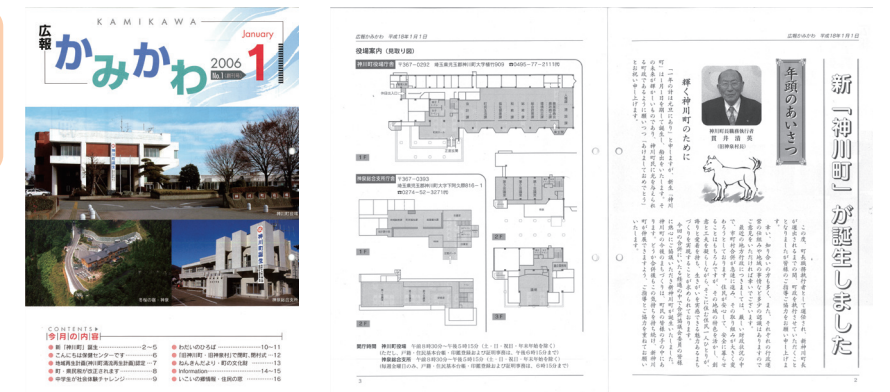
KAMIKAWA

広報 かみかわ 2006 January 1 No.1

CONTENTS
今月の内容
新「神川町」誕生 ……2〜5
こんにちは保健センターです ……6
地域再生計画(神川町浄化槽整備)認定 ……7
町・県民税が改正されます ……8
中学生が社会体験チャレンジ ……9
わたしのひろば ……10〜11
「旧神川町・旧神泉村」で開催 ……12
ねんきんだより・町の文化財 ……13
Information ……14〜15
いこいの健康館・住民の窓 ……16

広報かみかわ 平成18年1月1日

役場案内(見取り図)

神川町役場本庁舎 〒367-0292 埼玉県児玉郡神川町大字植竹909 ☎0495-77-2111

神泉総合支所庁舎 〒367-0393 埼玉県児玉郡神川町大字下阿久原916-1 ☎0274-52-3271

開庁時間 神川町役場 午前8時30分〜午後5時15分(土・日・祝日・年末年始を除く)
ただし、戸籍・住民基本台帳・印鑑登録および証明書類は、午後6時15分まで
神泉総合支所 午前8時30分〜午後5時15分(土・日・祝日・年末年始を除く)
(毎週金曜日のみ、戸籍・住民基本台帳・印鑑登録および証明書類は、午後6時15分まで)

3

広報かみかわ 平成18年1月1日

新「神川町」が誕生しました

年頭のあいさつ

輝く神川町のために

神川町長職務執行者
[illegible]

2